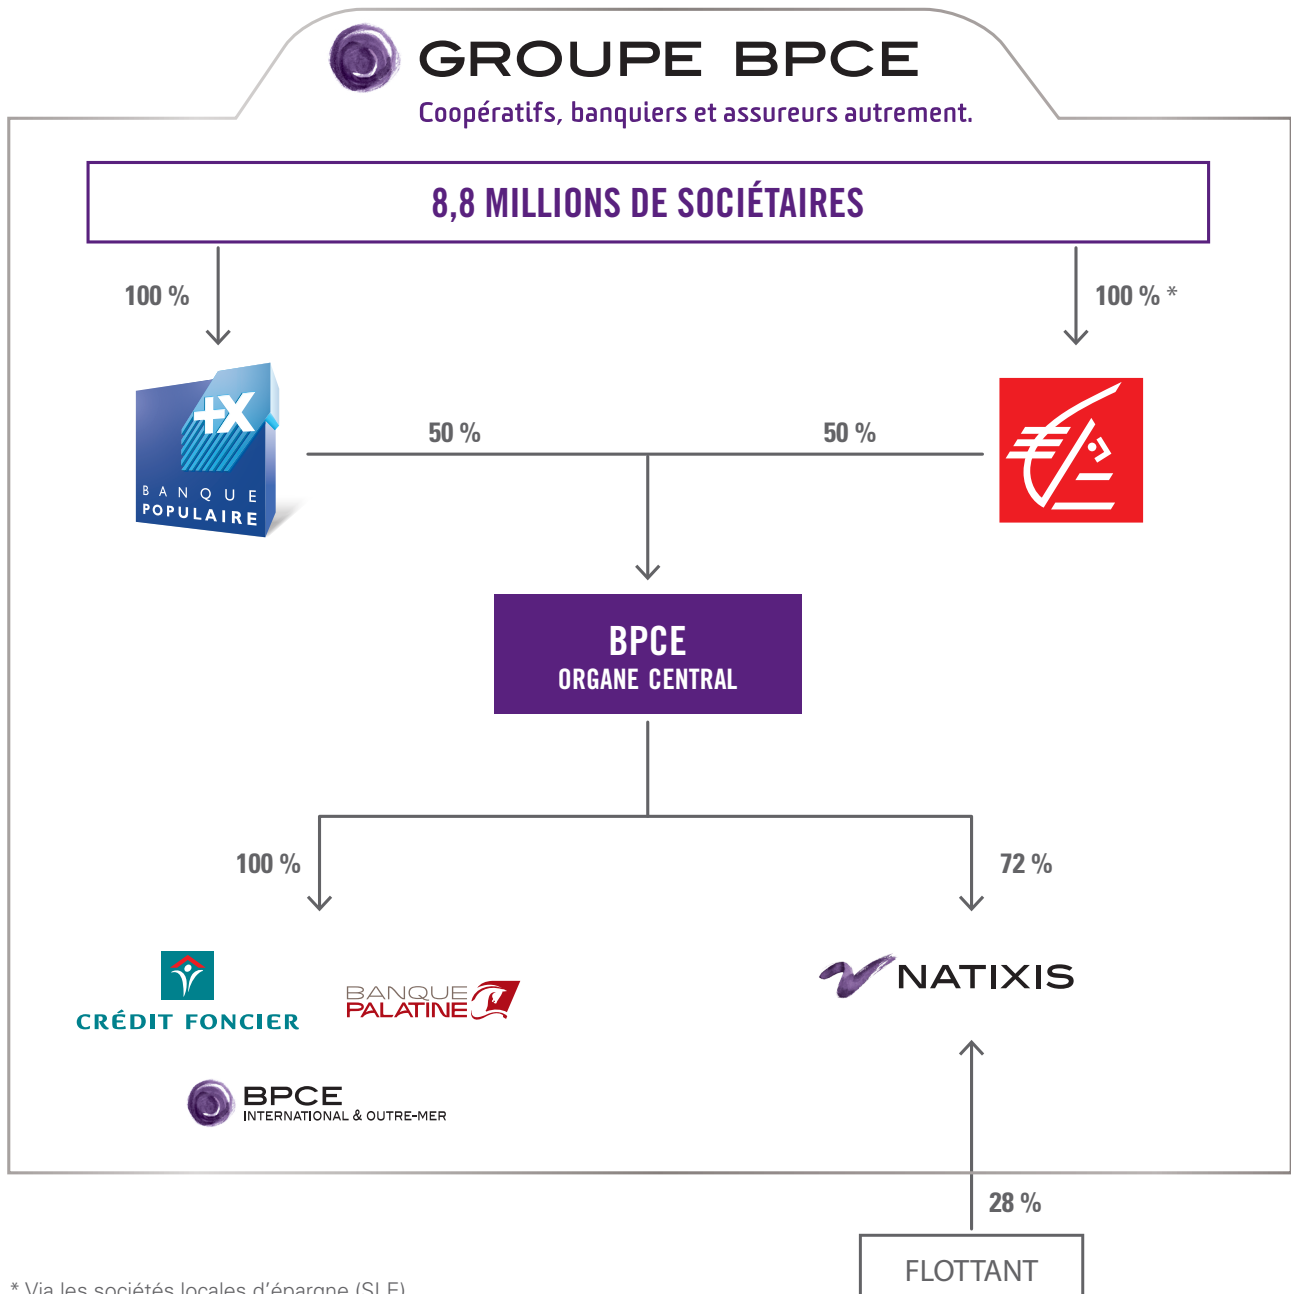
GROUPE BPCE
Coopératifs, banquiers et assureurs autrement.

8,8 MILLIONS DE SOCIÉTAIRES

100 %

100 % *

BANQUE POPULAIRE

50 %

50 %

BPCE
ORGANE CENTRAL

100 %

72 %

CRÉDIT FONCIER

BANQUE PALATINE

NATIXIS

BPCE
INTERNATIONAL & OUTRE-MER

28 %

FLOTTANT

* Via les sociétés locales d'épargne (SLE)